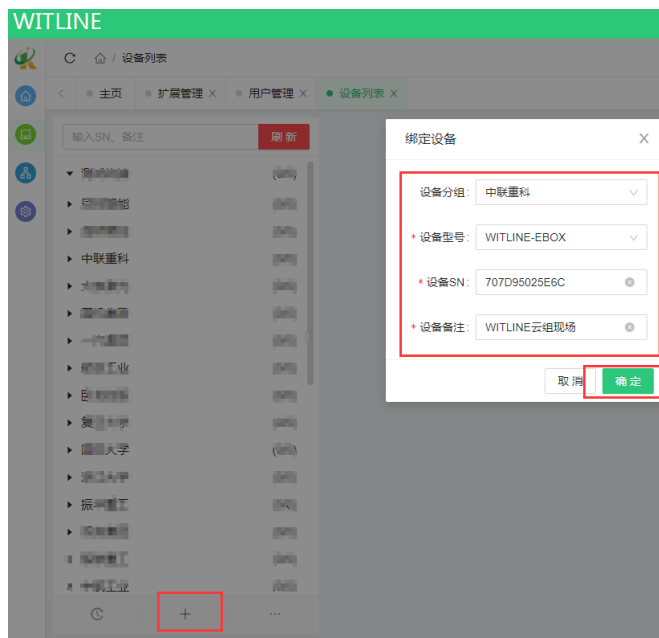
WITLINE

C 设备列表

主页 扩展管理 × 用户管理 × 设备列表 ×

输入SN、备注 刷新

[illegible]
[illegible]能
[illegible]
中联重科
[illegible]
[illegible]
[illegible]
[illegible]工业
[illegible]
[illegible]
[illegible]大学
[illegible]
振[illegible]工
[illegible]
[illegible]
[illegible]工业

+ ···

绑定设备 ×

设备分组: 中联重科

* 设备型号: WITLINE-EBOX

* 设备SN: 707D95025E6C

* 设备备注: WITLINE云组现场

取消 确定